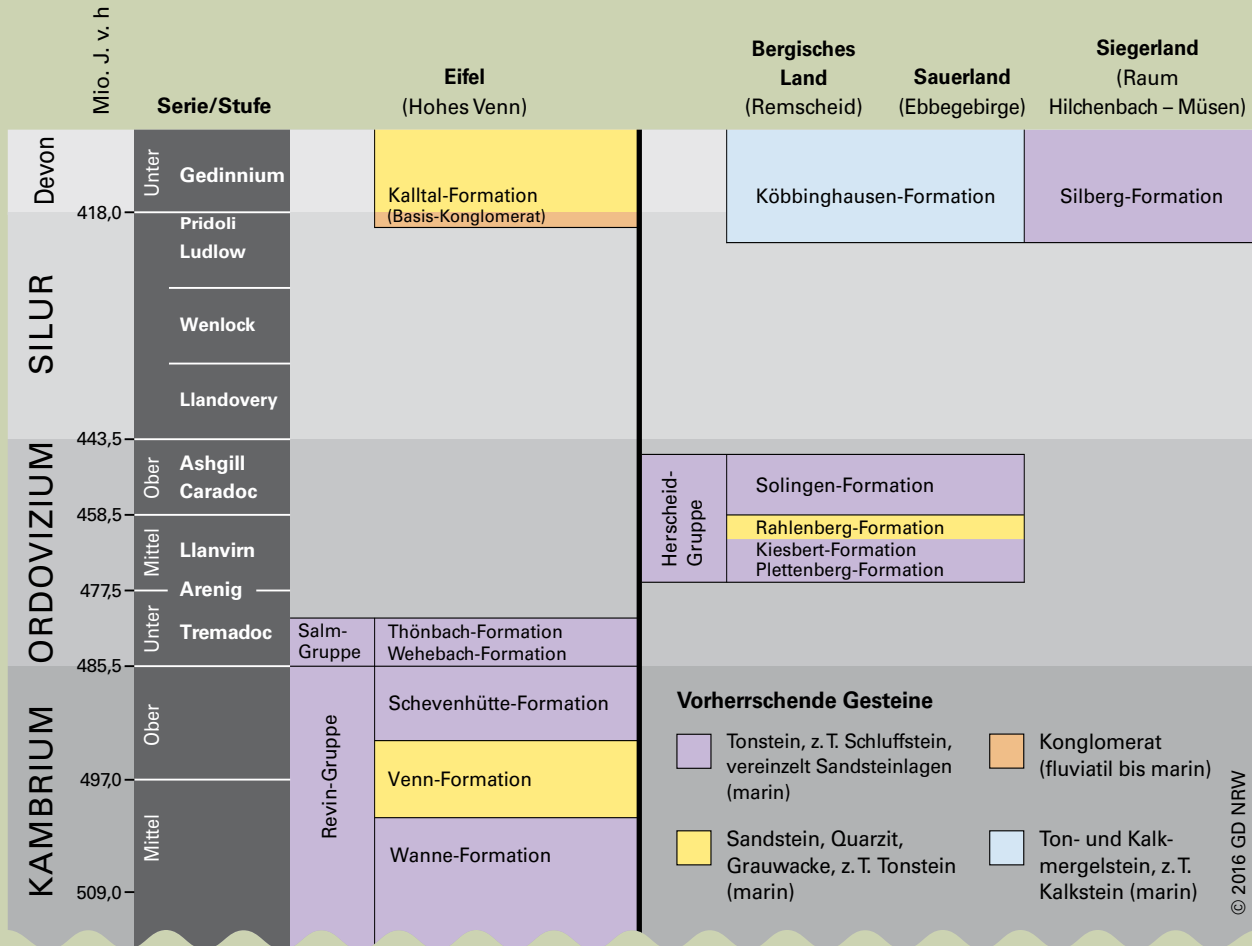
| Mio. J. v. h | | Serie/Stufe | | Eifel (Hohes Venn) | | Bergisches Land (Remscheid) | Sauerland (Ebbegebirge) | Siegerland (Raum Hilchenbach – Müsen) |
|---|---|---|---|---|---|---|---|---|
| | Devon | Unter | Gedinnium | Kalltal-Formation (Basis-Konglomerat) | | Köbbinghausen-Formation | | Silberg-Formation |
| 418,0 | SILUR | | Pridoli | | | | | |
| | | | Ludlow | | | | | |
| | | | Wenlock | | | | | |
| | | | Llandovery | | | | | |
| 443,5 | ORDOVIZIUM | Ober | Ashgill | | Herscheid-Gruppe | Solingen-Formation | | |
| | | | Caradoc | | | | | |
| 458,5 | | Mittel | Llanvirn | | | Rahlenberg-Formation | | |
| | | | | | | Kiesbert-Formation | | |
| | | | | | | Plettenberg-Formation | | |
| 477,5 | | | Arenig | | | | | |
| | | Unter | Tremadoc | Salm-Gruppe: Thönbach-Formation, Wehebach-Formation | | | | |
| 485,5 | KAMBRIUM | Ober | | Revin-Gruppe: Schevenhütte-Formation | | | | |
| 497,0 | | | | Venn-Formation | | | | |
| | | Mittel | | Wanne-Formation | | | | |
| 509,0 | | | | | | | | |

Vorherrschende Gesteine

Tonstein, z. T. Schluffstein, vereinzelt Sandsteinlagen (marin)

Konglomerat (fluviatil bis marin)

Sandstein, Quarzit, Grauwacke, z. T. Tonstein (marin)

Ton- und Kalkmergelstein, z. T. Kalkstein (marin)

© 2016 GD NRW